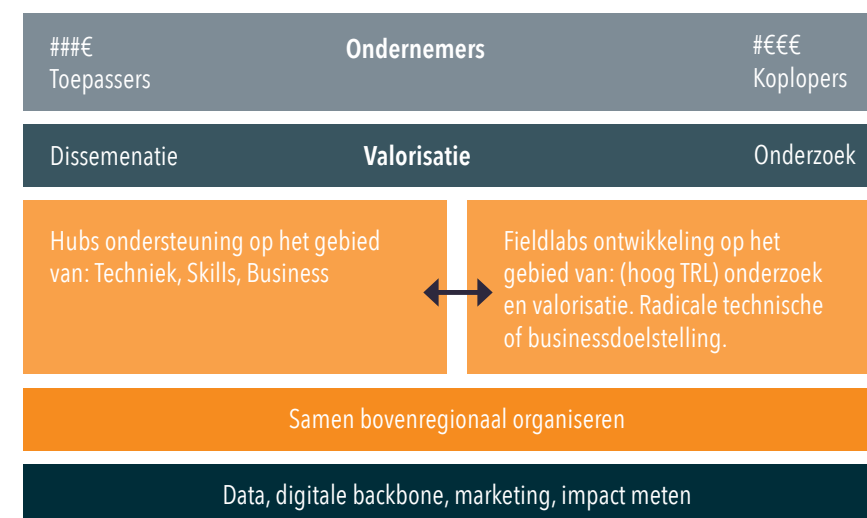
###€
Toepassers

Ondernemers

#€€€
Koplopers

Dissemenatie

Valorisatie

Onderzoek

Hubs ondersteuning op het gebied van: Techniek, Skills, Business

Fieldlabs ontwikkeling op het gebied van: (hoog TRL) onderzoek en valorisatie. Radicale technische of businessdoelstelling.

Samen bovenregionaal organiseren

Data, digitale backbone, marketing, impact meten